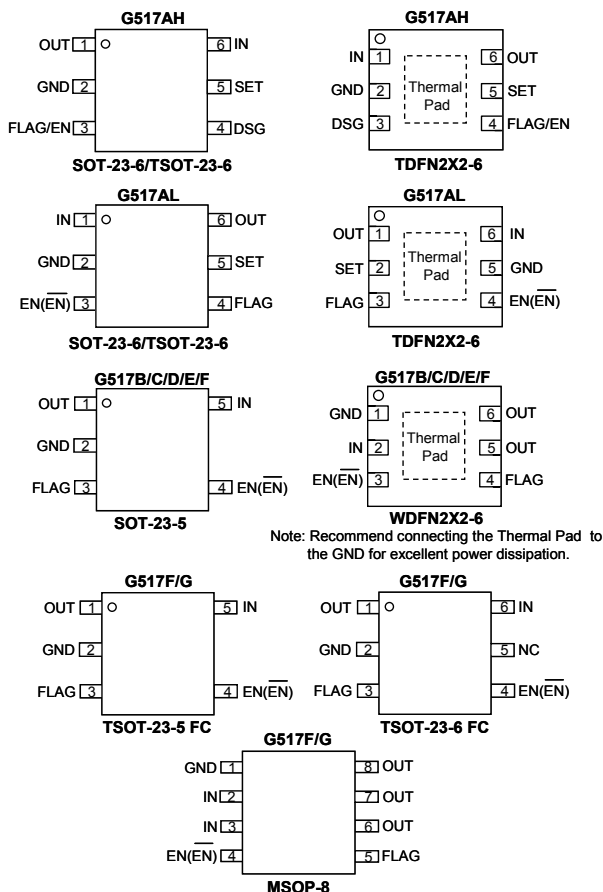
G517AH

OUT 1
GND 2
FLAG/EN 3
6 IN
5 SET
4 DSG

SOT-23-6/TSOT-23-6

G517AH

IN 1
GND 2
DSG 3
Thermal Pad
6 OUT
5 SET
4 FLAG/EN

TDFN2X2-6

G517AL

IN 1
GND 2
EN($\overline{EN}$) 3
6 OUT
5 SET
4 FLAG

SOT-23-6/TSOT-23-6

G517AL

OUT 1
SET 2
FLAG 3
Thermal Pad
6 IN
5 GND
4 EN($\overline{EN}$)

TDFN2X2-6

G517B/C/D/E/F

OUT 1
GND 2
FLAG 3
5 IN
4 EN($\overline{EN}$)

SOT-23-5

G517B/C/D/E/F

GND 1
IN 2
EN($\overline{EN}$) 3
Thermal Pad
6 OUT
5 OUT
4 FLAG

WDFN2X2-6

Note: Recommend connecting the Thermal Pad to the GND for excellent power dissipation.

G517F/G

OUT 1
GND 2
FLAG 3
5 IN
4 EN($\overline{EN}$)

TSOT-23-5 FC

G517F/G

OUT 1
GND 2
FLAG 3
6 IN
5 NC
4 EN($\overline{EN}$)

TSOT-23-6 FC

G517F/G

GND 1
IN 2
IN 3
EN($\overline{EN}$) 4
8 OUT
7 OUT
6 OUT
5 FLAG

MSOP-8